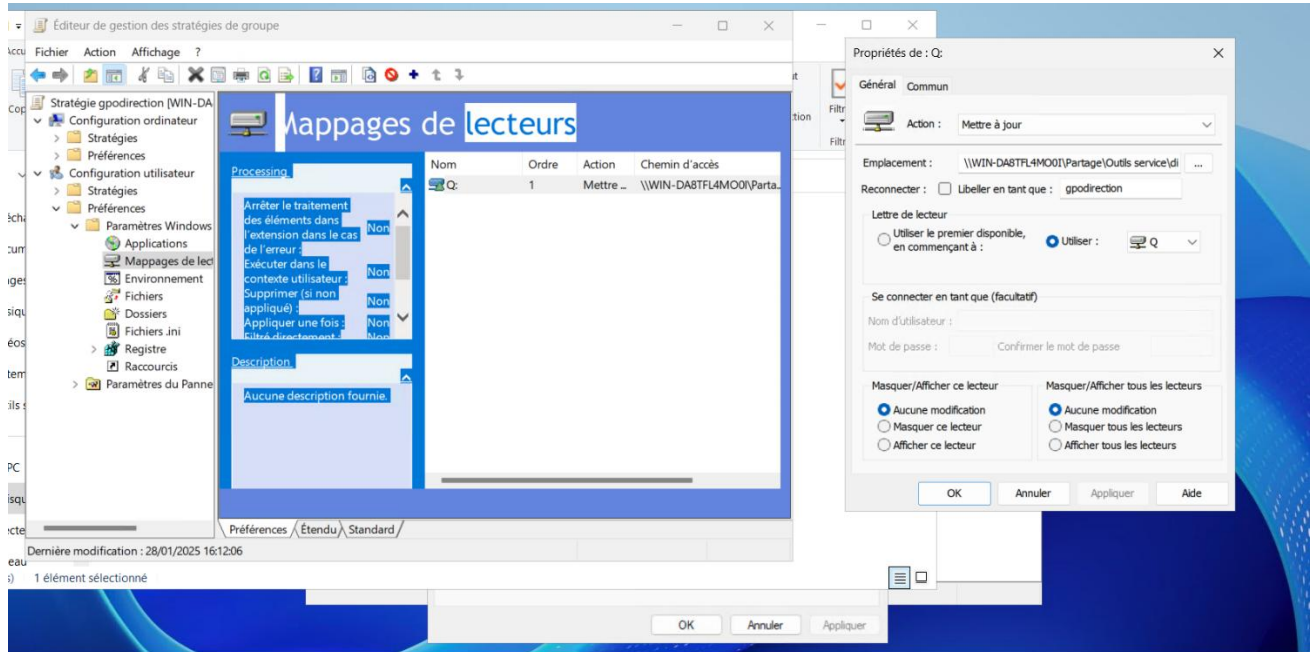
Éditeur de gestion des stratégies de groupe

Fichier Action Affichage ?

Stratégie gpodirection [WIN-DA
Configuration ordinateur
Stratégies
Préférences
Configuration utilisateur
Stratégies
Préférences
Paramètres Windows
Applications
Mappages de lect
Environnement
Fichiers
Dossiers
Fichiers .ini
Registre
Raccourcis
Paramètres du Panne

Mappages de lecteurs

Processing

Arrêter le traitement des éléments dans l'extension dans le cas de l'erreur : Non
Exécuter dans le contexte utilisateur : Non
Supprimer (si non appliqué) : Non
Appliquer une fois : Non
Filtré directement : Non

Description

Aucune description fournie.

| Nom | Ordre | Action | Chemin d'accès |
|---|---|---|---|
| Q: | 1 | Mettre ... | \\WIN-DA8TFL4MO0I\Parta... |

Préférences Étendu Standard

Dernière modification : 28/01/2025 16:12:06

1 élément sélectionné

Propriétés de : Q:

Général Commun

Action : Mettre à jour

Emplacement : \\WIN-DA8TFL4MO0I\Partage\Outils service\di ...

Reconnecter : Libeller en tant que : gpodirection

Lettre de lecteur

Utiliser le premier disponible, en commençant à :
Utiliser : Q

Se connecter en tant que (facultatif)

Nom d'utilisateur :

Mot de passe : Confirmer le mot de passe

Masquer/Afficher ce lecteur
Aucune modification
Masquer ce lecteur
Afficher ce lecteur

Masquer/Afficher tous les lecteurs
Aucune modification
Masquer tous les lecteurs
Afficher tous les lecteurs

OK Annuler Appliquer Aide

OK Annuler Appliquer